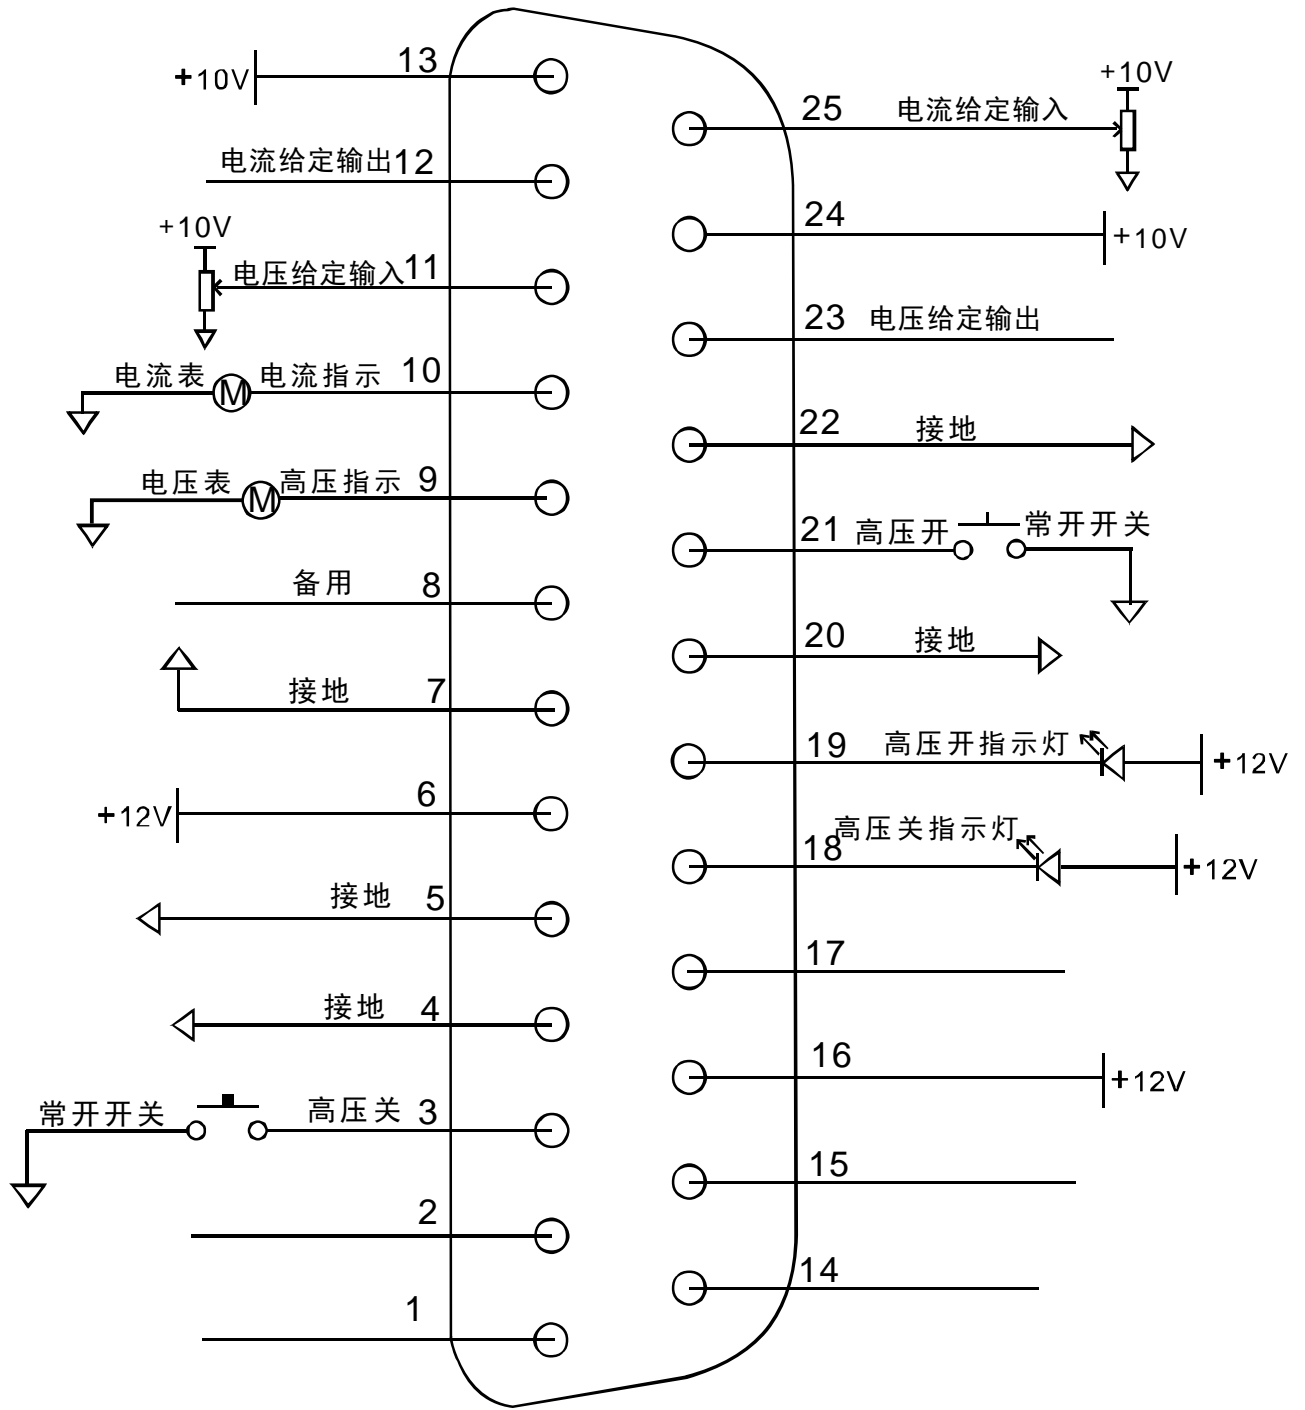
+10V 13
电流给定输出12
+10V
电压给定输入11
电流表 M 电流指示 10
电压表 M 高压指示 9
备用 8
接地 7
+12V 6
接地 5
接地 4
常开开关 高压关 3
2
1

+10V
25 电流给定输入
24 +10V
23 电压给定输出
22 接地
21 高压开 常开开关
20 接地
19 高压开指示灯 +12V
高压关指示灯
18 +12V
17
16 +12V
15
14